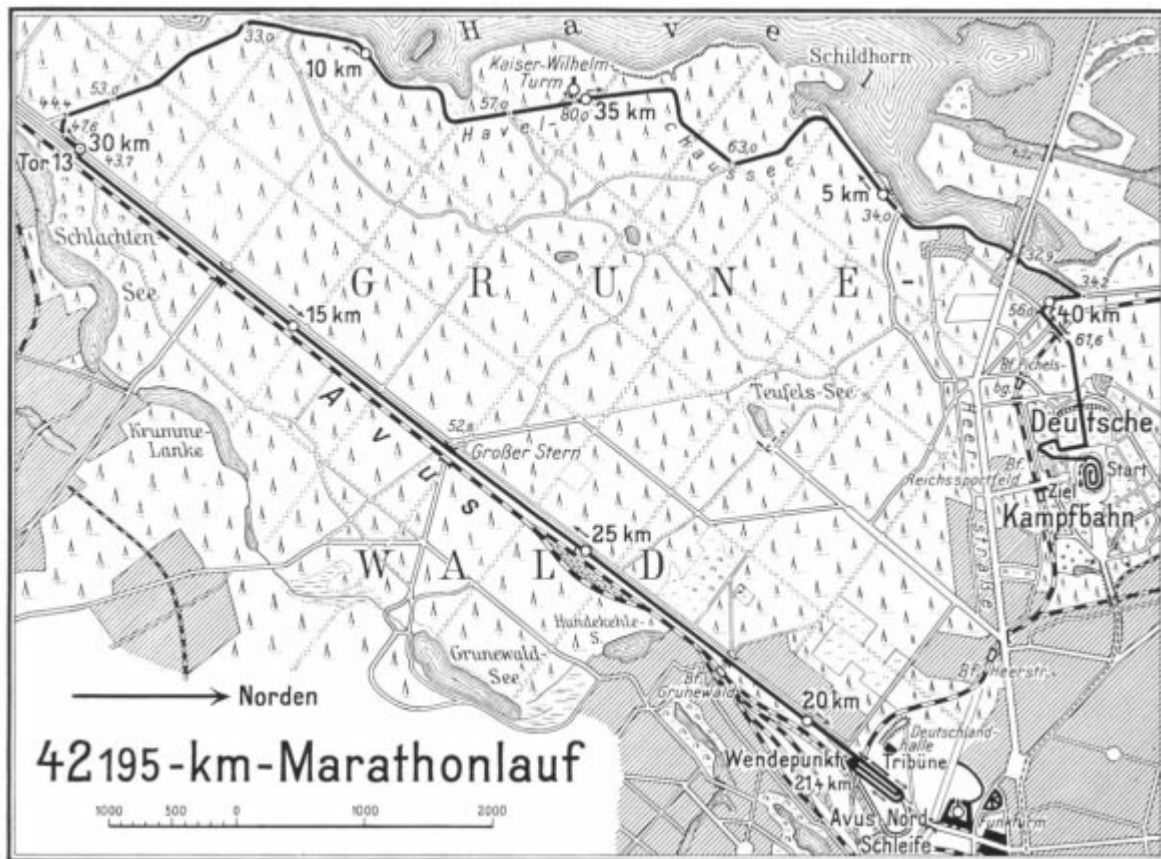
H a v e l

Schildhorn

33,0

10 km

Kaiser-Wilhelm-Turm

53,0

44,4

47,6

30 km

43,7

Tor 13

57,0

80,0

35 km

Havel-Chaussee

63,0

5 km

34,0

32,9

34,2

56,0

40 km

61,6

Schlachten-See

G R U N E -

15 km

Bf. Pichelsberg

Teufels-See

Deutsche

Start

Ziel

Kampfbahn

Bf. Reichssportfeld

Heerstraße

Krumme-Lanke

A v u s

52,8

Großer Stern

25 km

W A L D

Hundekehle-S.

Grunewald-See

Bf. Grunewald

Bf. Heerstr.

Norden

20 km

Deutschland-halle

Wendepunkt

21,4 km

Tribüne

Avus Nord-Schleife

Funkturm

42195-km-Marathonlauf

1000 500 0 1000 2000